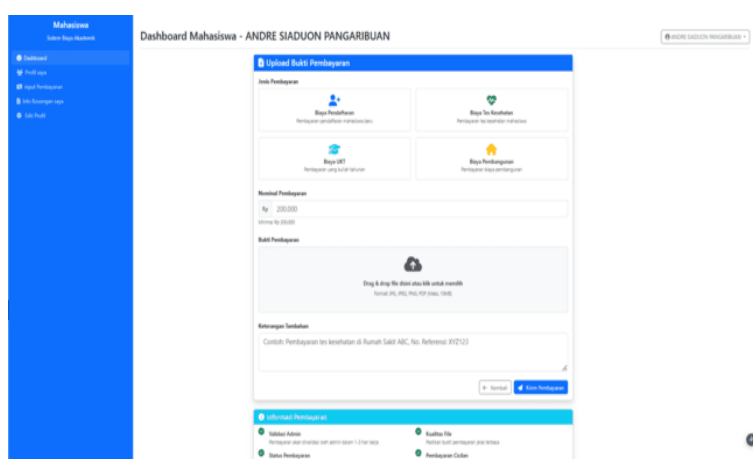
Mahasiswa
Sistem Biaya Akademik

Dashboard
Profil saya
Input Pembayaran
Info Keuangan saya
Edit Profil

Dashboard Mahasiswa - ANDRE SIADUON PANGARIBUAN

ANDRE SIADUON PANGARIBUAN

Upload Bukti Pembayaran

Jenis Pembayaran

Biaya Pendaftaran
Pembayaran pendaftaran mahasiswa baru

Biaya Tes Kesehatan
Pembayaran tes kesehatan mahasiswa

Biaya UKT
Pembayaran uang kuliah tahunan

Biaya Pembangunan
Pembayaran biaya pembangunan

Nominal Pembayaran

Rp 200.000

Minimal Rp 100.000

Bukti Pembayaran

Drag & drop file disini atau klik untuk memilih
Format: JPG, JPEG, PNG, PDF (Maks. 10MB)

Keterangan Tambahan

Contoh: Pembayaran tes kesehatan di Rumah Sakit ABC, No. Referensi: XYZ123

Kembali
Kirim Pembayaran

Informasi Pembayaran

Validasi Admin
Pembayaran akan divalidasi oleh admin dalam 1-3 hari kerja

Kualitas File
Pastikan bukti pembayaran jelas terbaca

Status Pembayaran

Pembayaran Cicilan